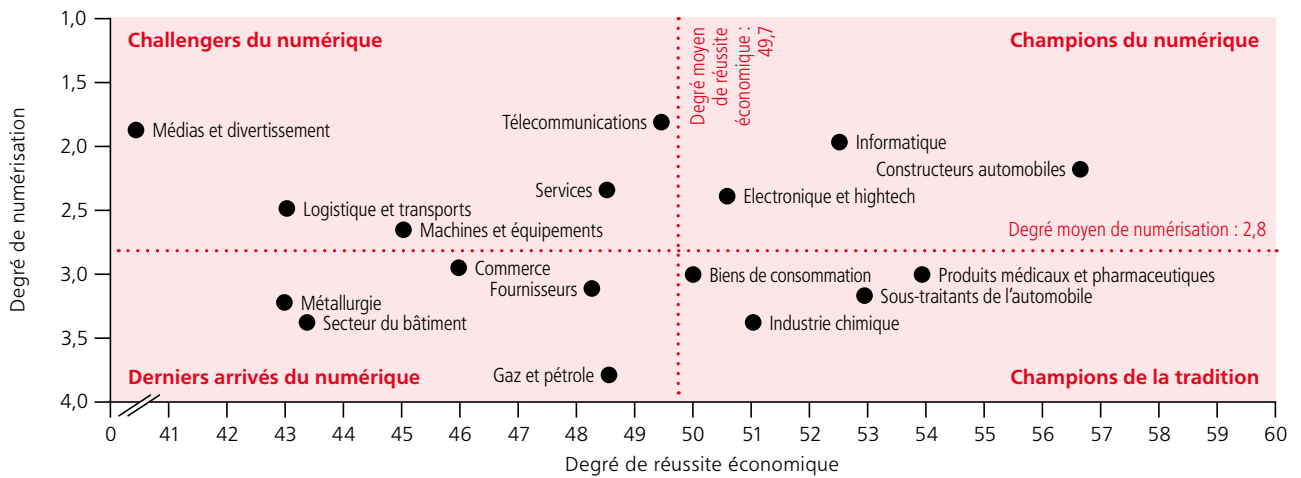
Challengers du numérique

Champions du numérique

Derniers arrivés du numérique

Champions de la tradition

Degré moyen de réussite économique : 49,7

Degré moyen de numérisation : 2,8

Médias et divertissement
Télecommunications
Informatique
Constructeurs automobiles
Services
Electronique et hightech
Logistique et transports
Machines et équipements
Commerce
Fournisseurs
Biens de consommation
Produits médicaux et pharmaceutiques
Métallurgie
Sous-traitants de l'automobile
Secteur du bâtiment
Industrie chimique
Gaz et pétrole

Degré de numérisation

1,0
1,5
2,0
2,5
3,0
3,5
4,0

0 41 42 43 44 45 46 47 48 49 50 51 52 53 54 55 56 57 58 59 60

Degré de réussite économique